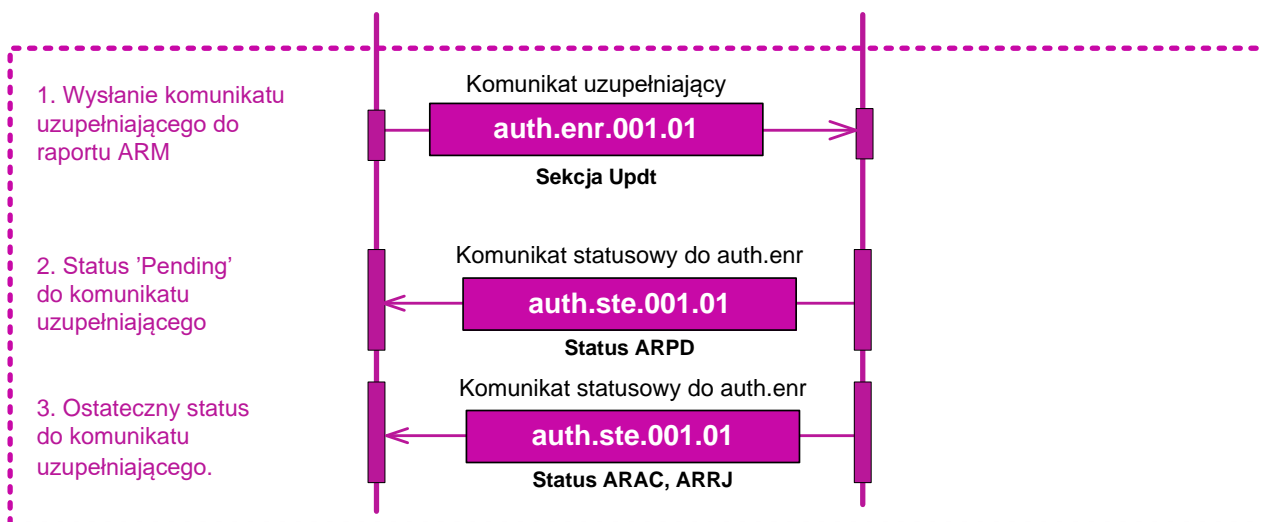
1. Wysłanie komunikatu uzupełniającego do raportu ARM

Komunikat uzupełniający

auth.enr.001.01

Sekcja Updt

2. Status ’Pending’ do komunikatu uzupełniającego

Komunikat statusowy do auth.enr

auth.ste.001.01

Status ARPD

3. Ostateczny status do komunikatu uzupełniającego.

Komunikat statusowy do auth.enr

auth.ste.001.01

Status ARAC, ARRJ